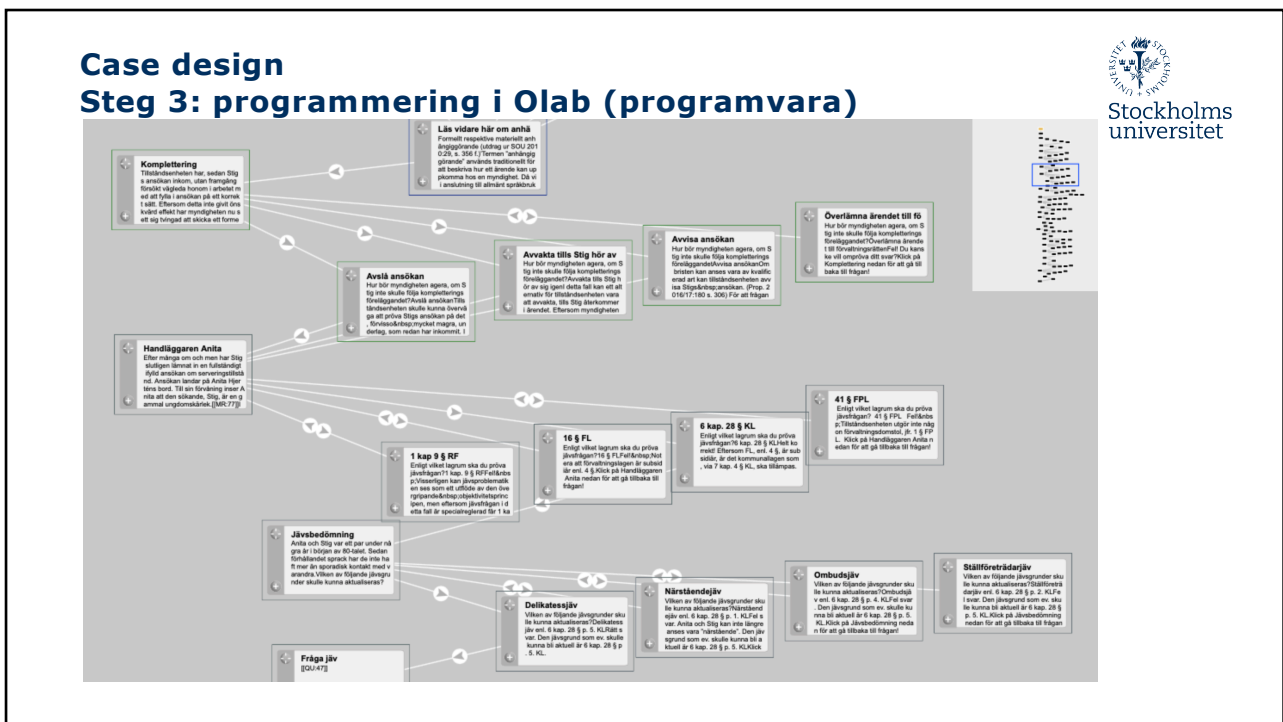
Case design
Steg 3: programmering i Olab (programvara)

Stockholms universitet

Läs vidare här om anhä
Formellt respektive materiellt anhängiggörande (utdrag ur SOU 2010:29, s. 356 f.) Termen "anhängiggörande" används traditionellt för att beskriva hur ett ärende kan uppkomma hos en myndighet. Då vi i anslutning till allmänt språkbruk

Komplettering
Tillståndsenheten har, sedan Stig s ansökan inkom, utan framgång försökt vägleda honom i arbetet med att fylla i ansökan på ett korrekt sätt. Eftersom detta inte givit önskvärd effekt har myndigheten nu sett sig tvingad att skicka ett forme

Överlämna ärendet till fö
Hur bör myndigheten agera, om Stig inte skulle följa kompletteringsföreläggandet?Överlämna ärendet till förvaltningsrättenFel! Du kanske vill ompröva ditt svar?Klick på Komplettering nedan för att gå tillbaka till frågan!

Avvisa ansökan
Hur bör myndigheten agera, om Stig inte skulle följa kompletteringsföreläggandet?Avvisa ansökanOm bristen kan anses vara av kvalificerad art kan tillståndsenheten avvisa Stigs&nbsp;ansökan. (Prop. 2016/17:180 s. 306) För att frågan

Avvakta tills Stig hör av
Hur bör myndigheten agera, om Stig inte skulle följa kompletteringsföreläggandet?Avvakta tills Stig hör av sig igenI detta fall kan ett alternativ för tillståndsenheten vara att avvakta, tills Stig återkommer i ärendet. Eftersom myndigheten

Avslå ansökan
Hur bör myndigheten agera, om Stig inte skulle följa kompletteringsföreläggandet?Avslå ansökanTillståndsenheten skulle kunna överväga att pröva Stigs ansökan på det , förvisso&nbsp;mycket magra, underlag, som redan har inkommit. I

Handläggaren Anita
Efter många om och men har Stig slutligen lämnat in en fullständigt ifylld ansökan om serveringstillstånd. Ansökan landar på Anita Hjerténs bord. Till sin förvåning inser Anita att den sökande, Stig, är en gammal ungdomskärlek [[MR:77]]

41 § FPL
Enligt vilket lagrum ska du pröva jävsfrågan? 41 § FPL Fel&nbsp;Tillståndsenheten utgör inte någon förvaltningsdomstol, jfr. 1 § FPL. Klick på Handläggaren Anita nedan för att gå tillbaka till frågan!

6 kap. 28 § KL
Enligt vilket lagrum ska du pröva jävsfrågan?6 kap. 28 § KLHelt korrekt! Eftersom FL, enl. 4 §, är subsidiär, det är kommunallagen som , via 7 kap. 4 § KL, ska tillämpas.

16 § FL
Enligt vilket lagrum ska du pröva jävsfrågan?16 § FLFel&nbsp;Notera att förvaltningslagen är subsidiär enl. 4 §.Klick på Handläggaren Anita nedan för att gå tillbaka till frågan!

1 kap 9 § RF
Enligt vilket lagrum ska du pröva jävsfrågan?1 kap. 9 § RFFel&nbsp;Visserligen kan jävsproblematiken ses som ett utflöde av den övergripande&nbsp;objektivitetsprincipen, men eftersom jävsfrågan i detta fall är specialreglerad får 1 ka

Jävsbedömning
Anita och Stig var ett par under några år i början av 80-talet. Sedan förhållandet sprack har de inte haft mer än sporadisk kontakt med varandra.Vilken av följande jävsgrunder skulle kunna aktualiseras?

Ställföreträdarjäv
Vilken av följande jävsgrunder skulle kunna aktualiseras?Ställföreträdarjäv enl. 6 kap. 28 § p. 2. KLFel svar. Den jävsgrund som ev. skulle kunna bli aktuell är 6 kap. 28 § p. 5. KL.Klick på Jävsbedömning nedan för att gå tillbaka till frågan

Ombudsjäv
Vilken av följande jävsgrunder skulle kunna aktualiseras?Ombudsjäv enl. 6 kap. 28 § p. 4. KLFel svar. Den jävsgrund som ev. skulle kunna bli aktuell är 6 kap. 28 § p. 5. KL.Klick på Jävsbedömning nedan för att gå tillbaka till frågan!

Närståendejäv
Vilken av följande jävsgrunder skulle kunna aktualiseras?Närståendejäv enl. 6 kap. 28 § p. 1. KLFel svar. Anita och Stig kan inte längre anses vara "närstående". Den jävsgrund som ev. skulle kunna bli aktuell är 6 kap. 28 § p. 5. KLKlick

Delikatessjäv
Vilken av följande jävsgrunder skulle kunna aktualiseras?Delikatessjäv enl. 6 kap. 28 § p. 5. KLRätt svar. Den jävsgrund som ev. skulle kunna bli aktuell är 6 kap. 28 § p. 5. KL.

Fråga jäv
[[QU:47]]